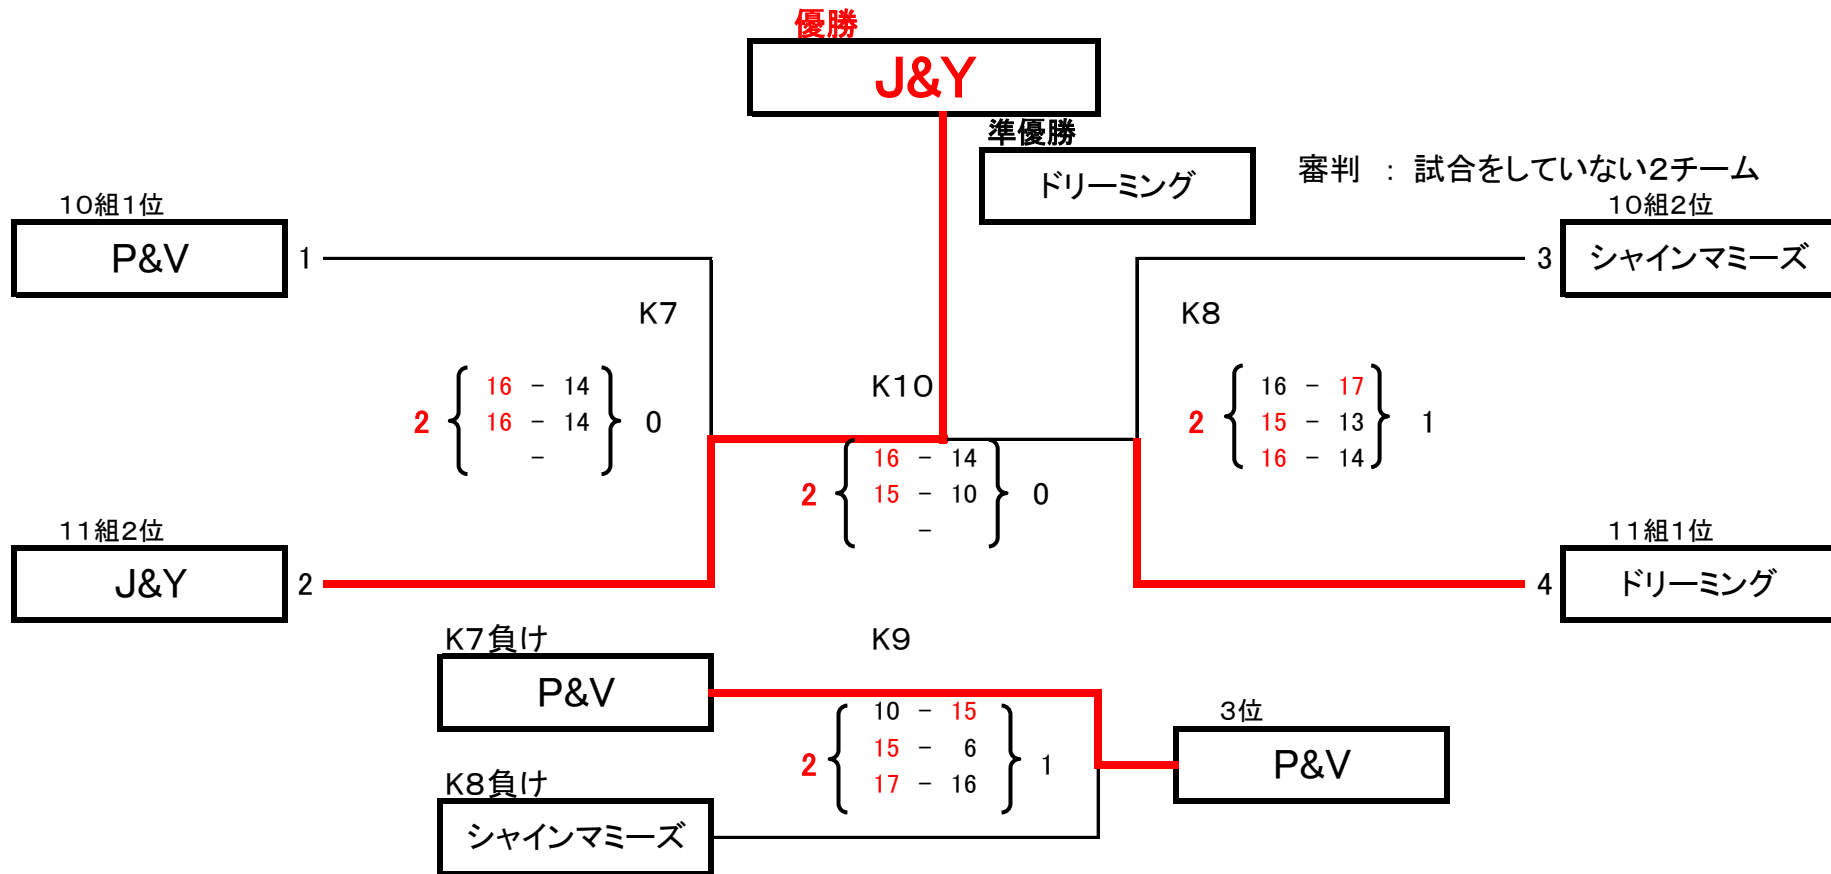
優勝

J&Y

準優勝

ドリーミング

審判 ： 試合をしていない2チーム

10組1位

P&V

1

K7

2 16 － 14 16 － 14 － 0

11組2位

J&Y

2

K10

2 16 － 14 15 － 10 － 0

10組2位

3

シャインマミーズ

K8

2 16 － 17 15 － 13 16 － 14 1

11組1位

4

ドリーミング

K7負け

P&V

K9

2 10 － 15 15 － 6 17 － 16 1

3位

P&V

K8負け

シャインマミーズ